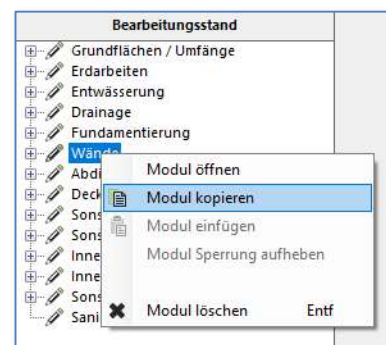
Bearbeitungsstand

Grundflächen / Umfänge
Erdarbeiten
Entwässerung
Drainage
Fundamentierung
Wände
Abdi
Deck
Sons
Sons
Inne
Inne
Sons
Sani

Modul öffnen
Modul kopieren
Modul einfügen
Modul Sperrung aufheben
Modul löschen Entf